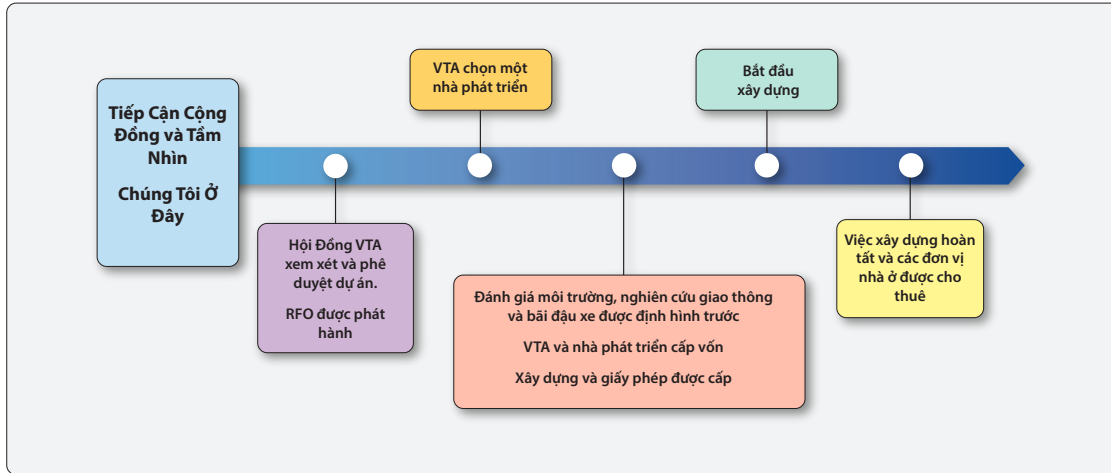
Tiếp Cận Cộng Đồng và Tầm Nhìn

Chúng Tôi Ở Đây

Hội Đồng VTA xem xét và phê duyệt dự án.

RFO được phát hành

VTA chọn một nhà phát triển

Đánh giá môi trường, nghiên cứu giao thông và bãi đậu xe được định hình trước

VTA và nhà phát triển cấp vốn

Xây dựng và giấy phép được cấp

Bắt đầu xây dựng

Việc xây dựng hoàn tất và các đơn vị nhà ở được cho thuê